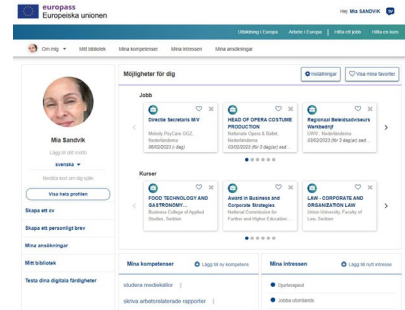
europass
Europeiska unionen

Hej Mia SANDVIK

Utbildning i Europa | Arbete i Europa | Hitta ett jobb | Hitta en kurs

Om mig | Mitt bibliotek | Mina kompetenser | Mina intressen | Mina ansökningar

Mia Sandvik
Lägg till ett motto
svenska
Berätta kort om dig själv
Visa hela profilen

Skapa ett cv
Skapa ett personligt brev
Mina ansökningar
Mitt bibliotek
Testa dina digitala färdigheter

Möjligheter för dig
Inställningar | Visa mina favoriter

Jobb

Directie Secretaris M/V
Melody PayCare OGZ, Nederländerna
06/02/2023 (1 dag)

HEAD OF OPERA COSTUME PRODUCTION
Nationale Opera & Ballet, Nederländerna
02/02/2023 (för 3 dag(ar) sed

Regional Beleidsadviseurs Werkbedrijf
UWV, Nederländerna
03/02/2023 (för 3 dag(ar) sed

Kurser

FOOD TECHNOLOGY AND GASTRONOMY...
Business College of Applied Studies, Serbien

Award in Business and Corporate Strategies
National Commission for Further and Higher Education...

LAW - CORPORATE AND ORGANIZATION LAW
Union University, Faculty of Law, Serbien

Mina kompetenser
Lägg till ny kompetens
studera modeskildrar
skriva arbetsrelaterade rapporter

Mina intressen
Lägg till nytt intresse
Operasaport
Jobba utomlands